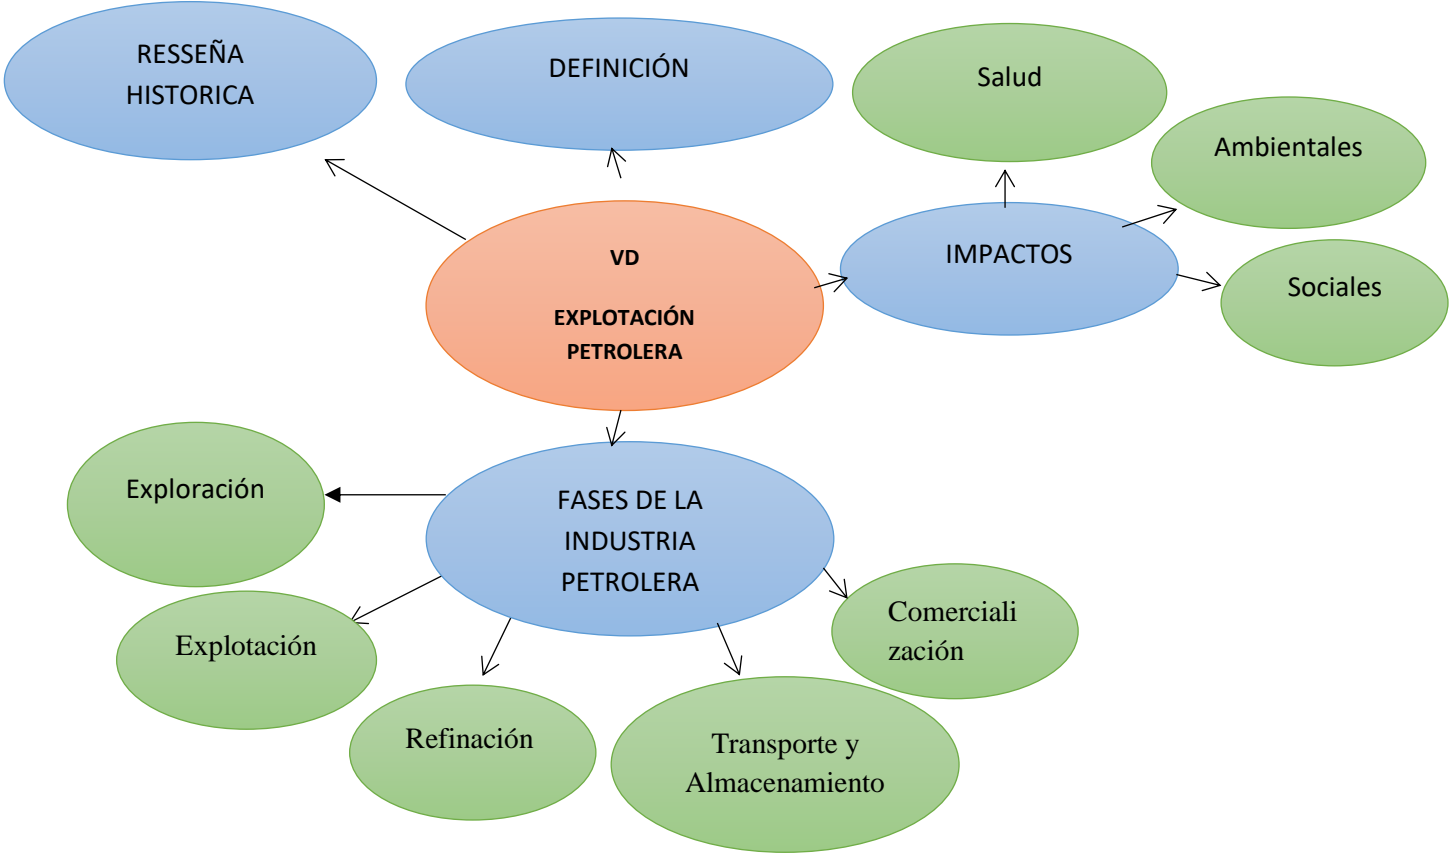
RESSEÑA HISTORICA

DEFINICIÓN

Salud

Ambientales

VD

EXPLOTACIÓN PETROLERA

IMPACTOS

Sociales

Exploración

FASES DE LA INDUSTRIA PETROLERA

Comerciali zación

Explotación

Refinación

Transporte y Almacenamiento